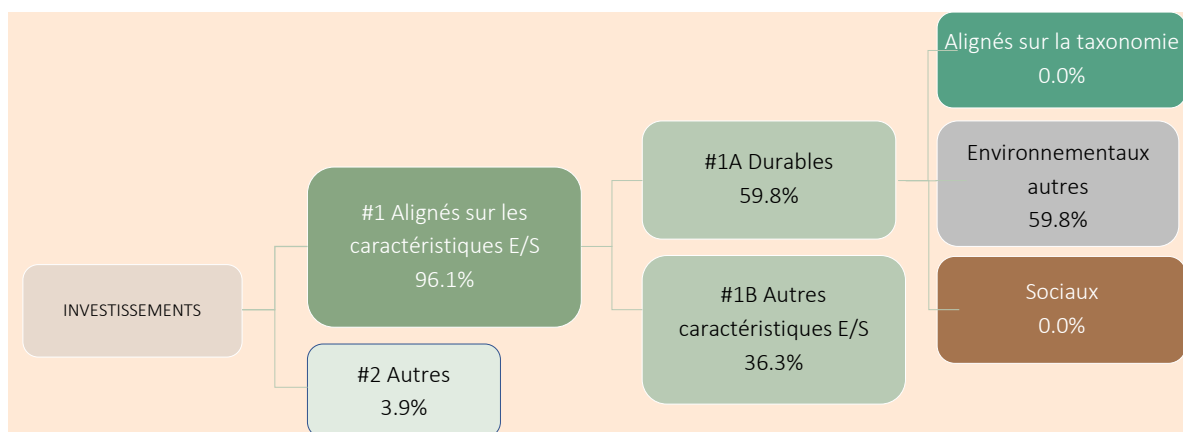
INVESTISSEMENTS

#1 Alignés sur les caractéristiques E/S
96.1%

#2 Autres
3.9%

#1A Durables
59.8%

#1B Autres caractéristiques E/S
36.3%

Alignés sur la taxonomie
0.0%

Environnementaux autres
59.8%

Sociaux
0.0%